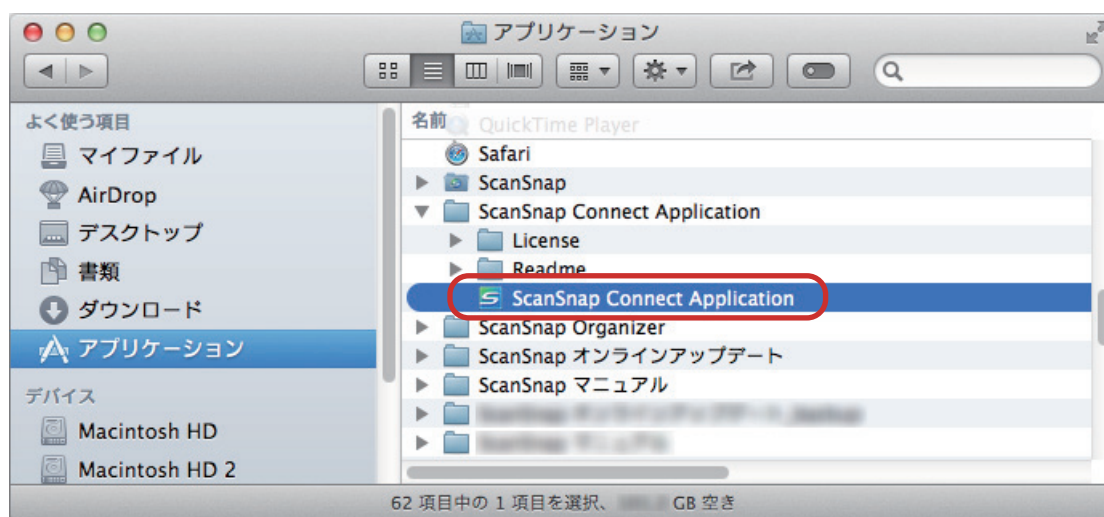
アプリケーション

よく使う項目
マイファイル
AirDrop
デスクトップ
書類
ダウンロード
アプリケーション
デバイス
Macintosh HD
Macintosh HD 2

名前
QuickTime Player
Safari
ScanSnap
ScanSnap Connect Application
License
Readme
ScanSnap Connect Application
ScanSnap Organizer
ScanSnap オンラインアップデート
ScanSnap マニュアル
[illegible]
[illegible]

62 項目中の 1 項目を選択、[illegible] GB 空き